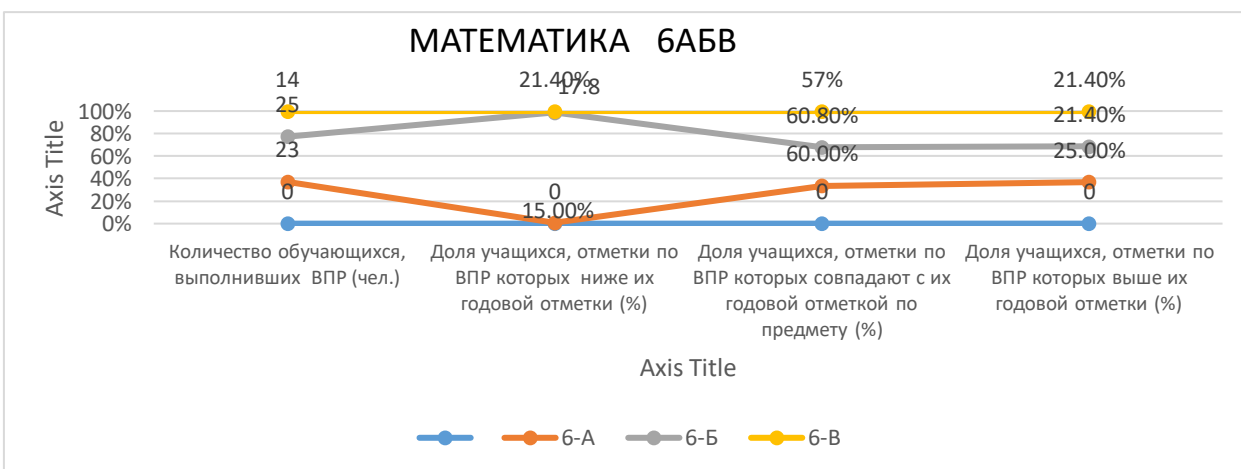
МАТЕМАТИКА 6АБВ

Axis Title

100%
80%
60%
40%
20%
0%

14
25
23
0
0

21.40%
17.8
0
15.00%

57%
60.80%
60.00%
0

21.40%
21.40%
25.00%
0

Количество обучающихся, выполнивших ВПР (чел.)

Доля учащихся, отметки по ВПР которых ниже их годовой отметки (%)

Доля учащихся, отметки по ВПР которых совпадают с их годовой отметкой по предмету (%)

Доля учащихся, отметки по ВПР которых выше их годовой отметки (%)

Axis Title

6-А 6-Б 6-В